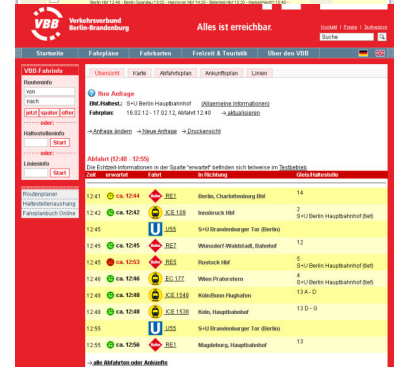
VBB Verkehrsverbund Berlin-Brandenburg

Alles ist erreichbar.

Kontakt | Hilfe | Technik

Suche

Startseite | Fahrpläne | Fahrkarten | Freizeit & Touristik | Über den VBB

VBB-Fahrinfo

Routeninfo

von

nach

jetzt | später | öfter

oder:

Haltestelleninfo

Start

oder:

Linieninfo

Start

Routenplaner

Haltestelleninfo

Fahrplanbuch Online

Übersicht | Karte | Abfahrtsplan | Ankunftsplan | Linien

Ihre Anfrage

Bhf./Haltest.: S+U Berlin Hauptbahnhof (Allgemeine Informationen)

Fahrplan: 16.02.12 - 17.02.12, Abfahrt 12:40 → aktualisieren

→ Anfrage ändern → Neue Anfrage → Druckansicht

Abfahrt (12:40 - 12:55)

Die Echtzeit-Informationen in der Spalte "erwartet" befinden sich teilweise im Testbetrieb.

| Zeit | erwartet | Fahrt | In Richtung | Gleis/Haltestelle |
|---|---|---|---|---|
| 12:41 | ca. 12:44 | RE1 | Berlin, Charlottenburg Bhf | 14 |
| 12:41 | ca. 12:42 | ICE 109 | Innsbruck Hbf | 2 S+U Berlin Hauptbahnhof (tief) |
| 12:45 | | U55 | S+U Brandenburger Tor (Berlin) | |
| 12:45 | ca. 12:45 | RE7 | Wünsdorf-Waldstadt, Bahnhof | 12 |
| 12:45 | ca. 12:53 | RE5 | Rostock Hbf | 5 S+U Berlin Hauptbahnhof (tief) |
| 12:46 | ca. 12:46 | EC 177 | Wien Praterstern | 3 S+U Berlin Hauptbahnhof (tief) |
| 12:48 | ca. 12:48 | ICE 1548 | Köln/Bonn Flughafen | 13 A - D |
| 12:48 | ca. 12:48 | ICE 1538 | Köln, Hauptbahnhof | 13 D - G |
| 12:55 | | U55 | S+U Brandenburger Tor (Berlin) | |
| 12:55 | ca. 12:56 | RE1 | Magdeburg, Hauptbahnhof | 13 |

→ alle Abfahrten oder Ankünfte